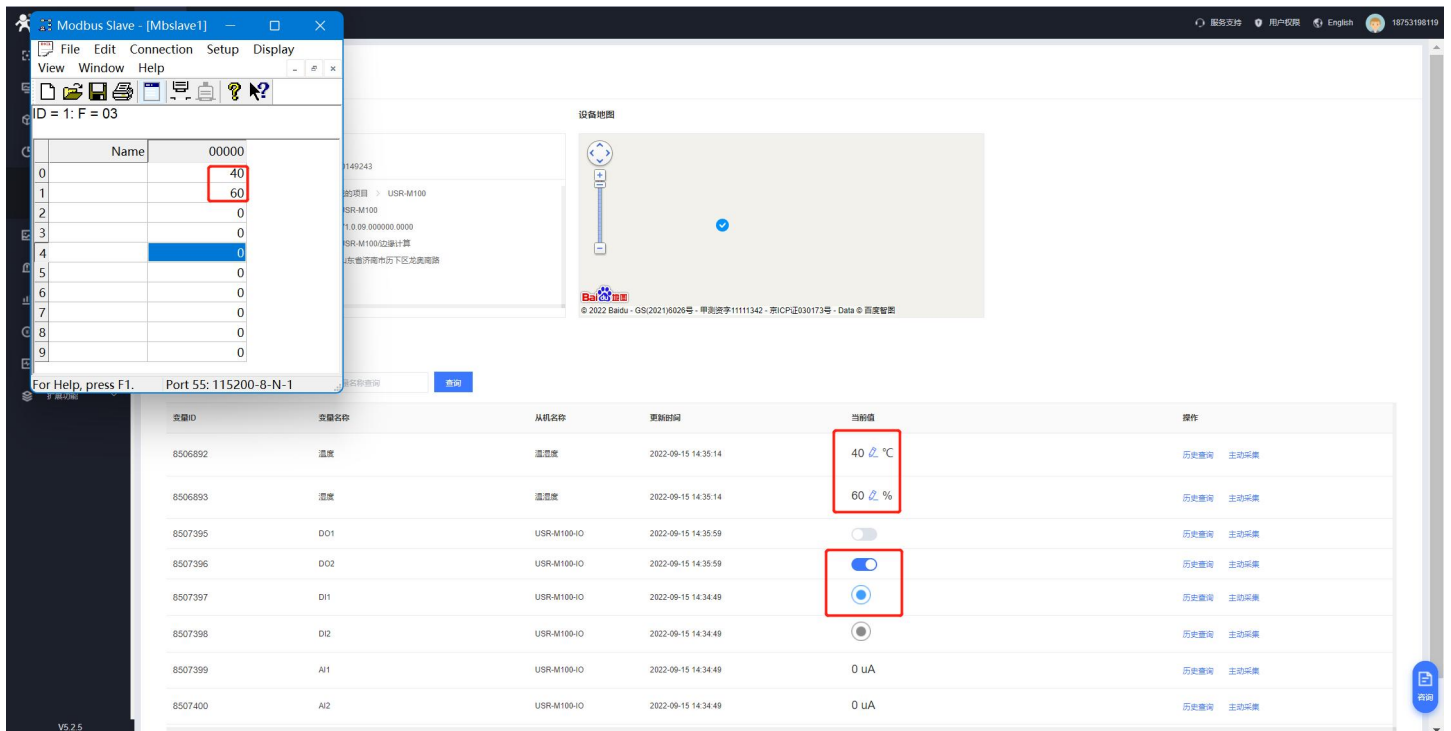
Modbus Slave - [Mbslave1]

File Edit Connection Setup Display View Window Help

ID = 1: F = 03

| | Name | 00000 |
|---|---|---|
| 0 | | 40 |
| 1 | | 60 |
| 2 | | 0 |
| 3 | | 0 |
| 4 | | 0 |
| 5 | | 0 |
| 6 | | 0 |
| 7 | | 0 |
| 8 | | 0 |
| 9 | | 0 |

For Help, press F1. Port 55: 115200-8-N-1

服务支持 用户权限 English 18753198119

设备地图

0149243
的项目 > USR-M100
USR-M100
V1.0.09.000000.0000
USR-M100/边缘计算
山东省济南市历下区龙奥南路

© 2022 Baidu - GS(2021)6026号 - 甲测资字11111342 - 京ICP证030173号 - Data © 百度智图

名称查询 查询

| 变量ID | 变量名称 | 从机名称 | 更新时间 | 当前值 | 操作 |
|---|---|---|---|---|---|
| 8506892 | 温度 | 温湿度 | 2022-09-15 14:35:14 | 40 ℃ | 历史查询 主动采集 |
| 8506893 | 湿度 | 温湿度 | 2022-09-15 14:35:14 | 60 % | 历史查询 主动采集 |
| 8507395 | DO1 | USR-M100-IO | 2022-09-15 14:35:59 | | 历史查询 主动采集 |
| 8507396 | DO2 | USR-M100-IO | 2022-09-15 14:35:59 | | 历史查询 主动采集 |
| 8507397 | DI1 | USR-M100-IO | 2022-09-15 14:34:49 | | 历史查询 主动采集 |
| 8507398 | DI2 | USR-M100-IO | 2022-09-15 14:34:49 | | 历史查询 主动采集 |
| 8507399 | AI1 | USR-M100-IO | 2022-09-15 14:34:49 | 0 uA | 历史查询 主动采集 |
| 8507400 | AI2 | USR-M100-IO | 2022-09-15 14:34:49 | 0 uA | 历史查询 主动采集 |

咨询

V5.2.5